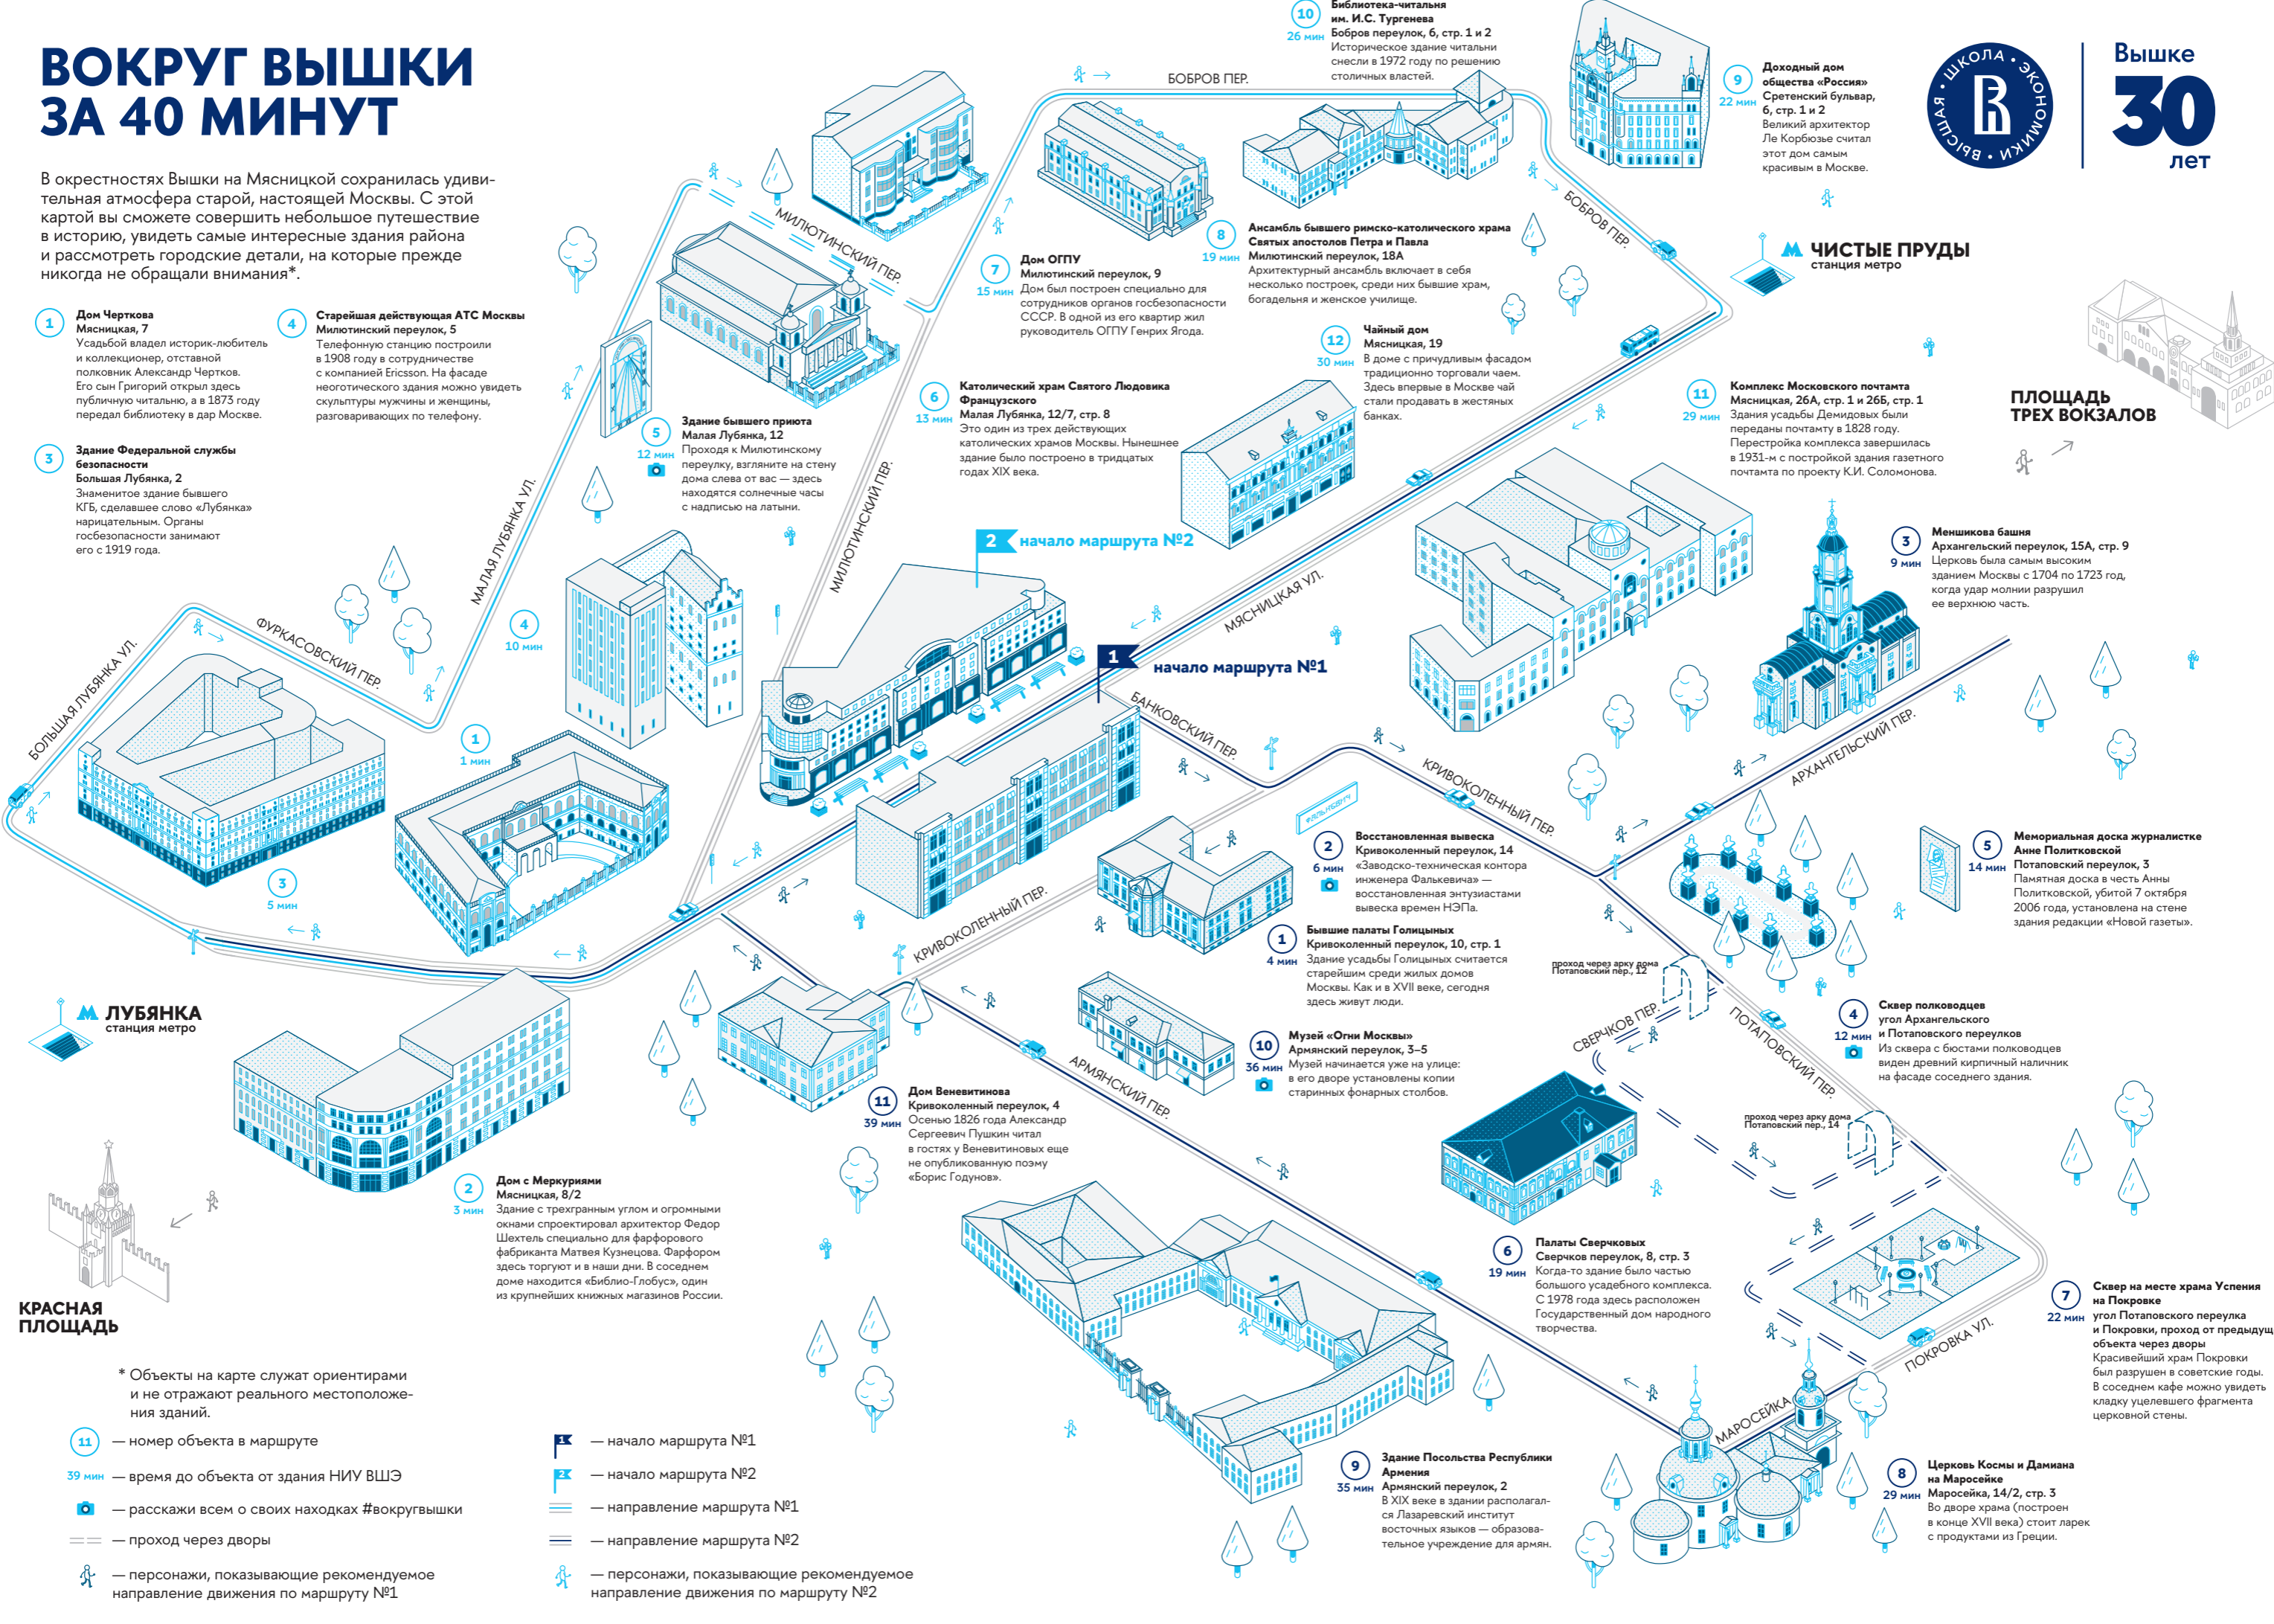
ВОКРУГ ВЫШКИ ЗА 40 МИНУТ

В окрестностях Вышки на Мясницкой сохранилась удивительная атмосфера старой, настоящей Москвы. С этой картой вы сможете совершить небольшое путешествие в историю, увидеть самые интересные здания района и рассмотреть городские детали, на которые прежде никогда не обращали внимания*.

Высшая школа экономики

Вышке 30 лет

1 Дом Чертков
Мясницкая, 7
Усадьбой владел историк-любитель и коллекционер, отставной полковник Александр Чертков. Его сын Григорий открыл здесь публичную читальню, а в 1873 году передал библиотеку в дар Москве.

4 Старейшая действующая АТС Москвы
Милютинский переулок, 5
Телефонную станцию построили в 1908 году в сотрудничестве с компанией Ericsson. На фасаде неоготического здания можно увидеть скульптуры мужчины и женщины, разговаривающих по телефону.

3 Здание Федеральной службы безопасности
Большая Лубянка, 2
Знаменитое здание бывшего КГБ, сделавшее слово «Лубянка» нарицательным. Органы госбезопасности занимают его с 1919 года.

5 12 мин Здание бывшего приюта
Малая Лубянка, 12
Проходя к Милютинскому переулку, взгляните на стену дома слева от вас — здесь находятся солнечные часы с надписью на латыни.

6 13 мин Католический храм Святого Людовика Французского
Малая Лубянка, 12/7, стр. 8
Это один из трех действующих католических храмов Москвы. Нынешнее здание было построено в тридцатых годах XIX века.

7 15 мин Дом ОГПУ
Милютинский переулок, 9
Дом был построен специально для сотрудников органов госбезопасности СССР. В одной из его квартир жил руководитель ОГПУ Генрих Ягода.

8 19 мин Ансамбль бывшего римско-католического храма Святых апостолов Петра и Павла
Милютинский переулок, 18А
Архитектурный ансамбль включает в себя несколько построек, среди них бывшие храм, богадельня и женское училище.

10 26 мин Библиотека-читальня им. И.С. Тургенева
Бобров переулок, 6, стр. 1 и 2
Историческое здание читальни снесли в 1972 году по решению столичных властей.

9 22 мин Доходный дом общества «Россия»
Сретенский бульвар, 6, стр. 1 и 2
Великий архитектор Ле Корбюзье считал этот дом самым красивым в Москве.

12 30 мин Чайный дом
Мясницкая, 19
В доме с причудливым фасадом традиционно торговали чаем. Здесь впервые в Москве чай стали продавать в жестяных банках.

11 29 мин Комплекс Московского почтамта
Мясницкая, 26А, стр. 1 и 26Б, стр. 1
Здания усадьбы Демидовых были переданы почтамту в 1828 году. Перестройка комплекса завершилась в 1931-м с постройкой здания газетного почтамта по проекту К.И. Соломонова.

ЧИСТЫЕ ПРУДЫ станция метро

ПЛОЩАДЬ ТРЕХ ВОКЗАЛОВ

3 9 мин Меншикова башня
Архангельский переулок, 15А, стр. 9
Церковь была самым высоким зданием Москвы с 1704 по 1723 год, когда удар молнии разрушил ее верхнюю часть.

БОБРОВ ПЕР. МИЛЮТИНСКИЙ ПЕР. МАЛАЯ ЛУБЯНКА УЛ. ФУРКАСОВСКИЙ ПЕР. БОЛЬШАЯ ЛУБЯНКА УЛ. МЯСНИЦКАЯ УЛ. БАНКОВСКИЙ ПЕР. КРИВОКОЛЕННЫЙ ПЕР. АРХАНГЕЛЬСКИЙ ПЕР. АРМЯНСКИЙ ПЕР. СВЕРЧКОВ ПЕР. ПОТАПОВСКИЙ ПЕР. ПОКРОВКА УЛ. МАРОСЕЙКА

2 начало маршрута №2
1 начало маршрута №1

4 10 мин
1 1 мин
3 5 мин

2 6 мин Восстановленная вывеска
Кривоколенный переулок, 14
«Заводско-техническая контора инженера Фалькевича» — восстановленная энтузиастами вывеска времен НЭПа.

1 4 мин Бывшие палаты Голицыных
Кривоколенный переулок, 10, стр. 1
Здание палаты Голицыных считается старейшим среди жилых домов Москвы. Как и в XVII веке, сегодня здесь живут люди.

5 14 мин Мемориальная доска журналистке Анне Политковской
Потаповский переулок, 3
Памятная доска в честь Анны Политковской, убитой 7 октября 2006 года, установлена на стене здания редакции «Новой газеты».

проход через арку дома Потаповский пер., 12

4 12 мин Сквер полководцев
угол Архангельского и Потаповского переулков
Из сквера с бюстами полководцев виден древний кирпичный наличник на фасаде соседнего здания.

10 36 мин Музей «Огни Москвы»
Армянский переулок, 3–5
Музей начинается уже на улице: в его дворе установлены копии старинных фонарных столбов.

11 39 мин Дом Веневитинова
Кривоколенный переулок, 4
Осенью 1826 года Александр Сергеевич Пушкин читал в гостях у Веневитиновых еще не опубликованную поэму «Борис Годунов».

проход через арку дома Потаповский пер., 14

ЛУБЯНКА станция метро

2 3 мин Дом с Меркуриями
Мясницкая, 8/2
Здание с трехгранным углом и огромными окнами спроектировал архитектор Федор Шехтель специально для фарфорового фабриканта Матвея Кузнецова. Фарфором здесь торгуют и в наши дни. В соседнем доме находится «Библио-Глобус», один из крупнейших книжных магазинов России.

6 19 мин Палаты Сверчковых
Сверчков переулок, 8, стр. 3
Когда-то это здание было частью большого усадебного комплекса. С 1978 года здесь расположен Государственный дом народного творчества.

7 22 мин Сквер на месте храма Успения на Покровке
угол Потаповского переулка и Покровки, проход от предыдущ объекта через дворы
Красивейший храм Покровки был разрушен в советские годы. В соседнем кафе можно увидеть кладку уцелевшего фрагмента церковной стены.

КРАСНАЯ ПЛОЩАДЬ

* Объекты на карте служат ориентирами и не отражают реального местоположения зданий.

9 35 мин Здание Посольства Республики Армения
Армянский переулок, 2
В XIX веке в здании располагался Лазаревский институт восточных языков — образовательное учреждение для армян.

8 29 мин Церковь Космы и Дамиана на Маросейке
Маросейка, 14/2, стр. 3
Во дворе храма (построен в конце XVII века) стоит ларек с продуктами из Греции.

11 — номер объекта в маршруте
39 мин — время до объекта от здания НИУ ВШЭ
— расскажи всем о своих находках #вокругвышки
— проход через дворы
— персонажи, показывающие рекомендуемое направление движения по маршруту №1
1 — начало маршрута №1
2 — начало маршрута №2
— направление маршрута №1
— направление маршрута №2
— персонажи, показывающие рекомендуемое направление движения по маршруту №2